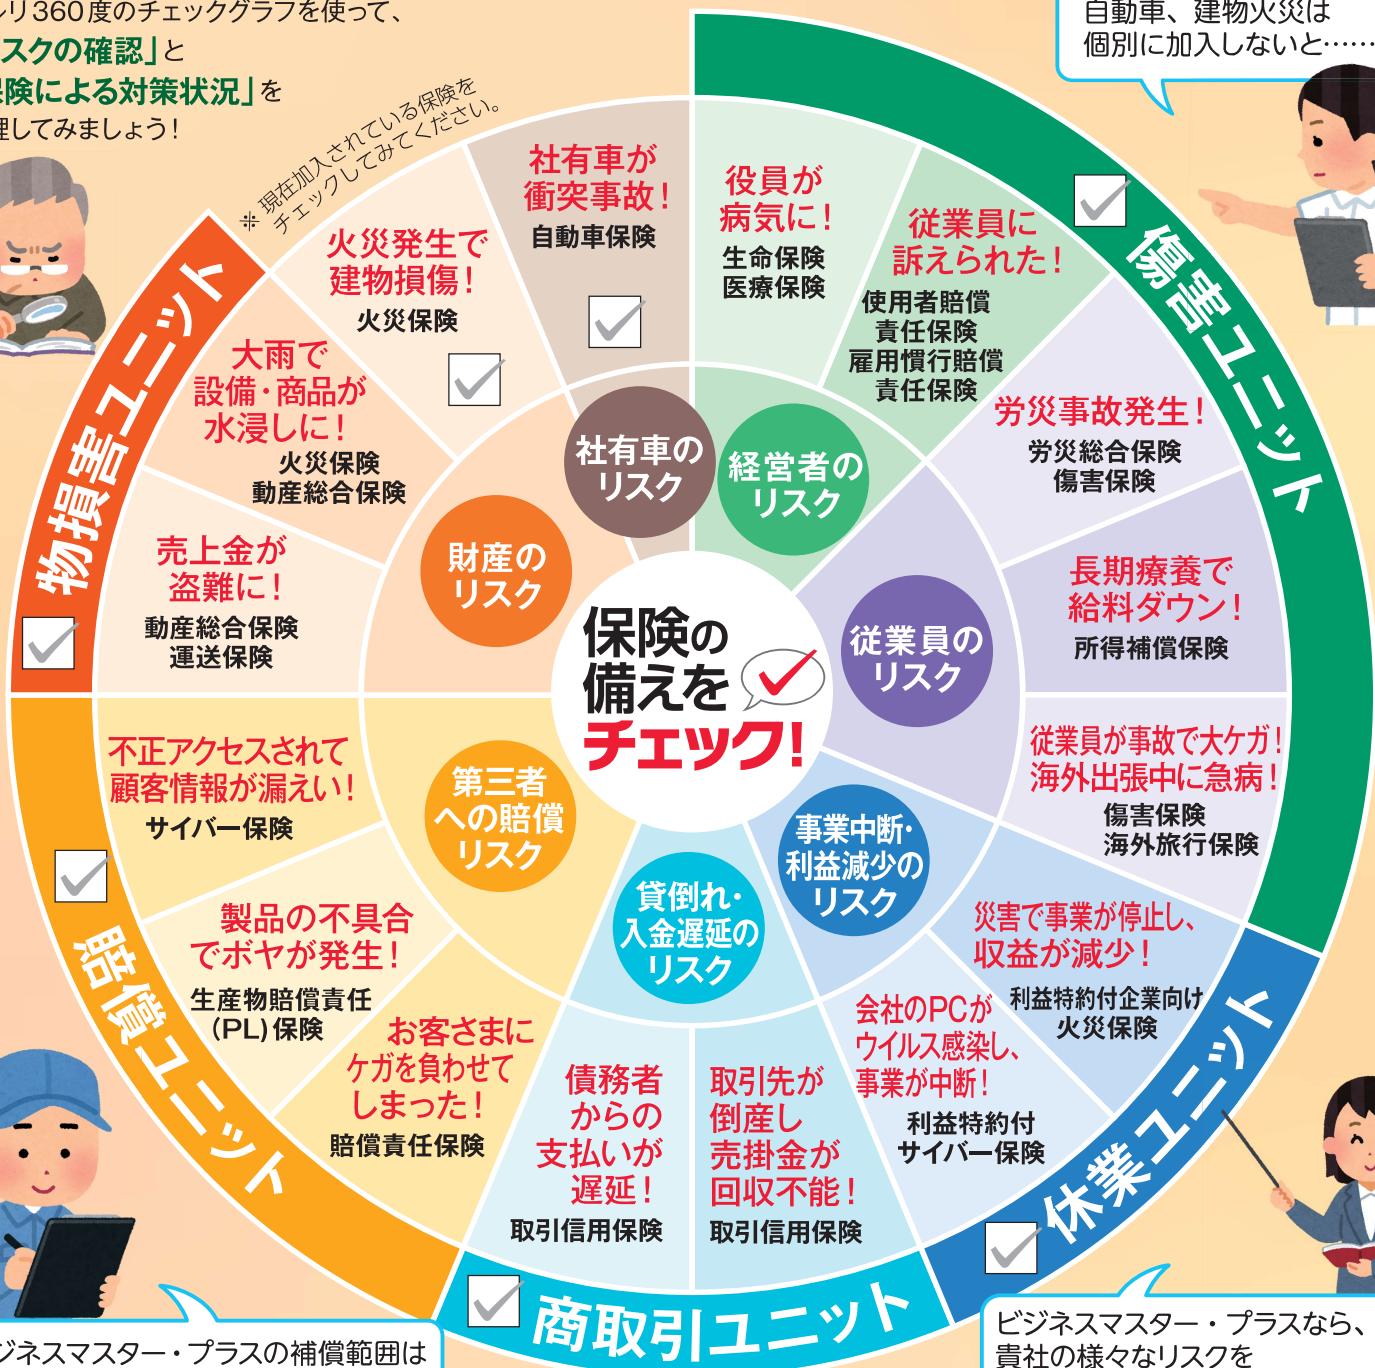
リ360度のチェックグラフを使って、
スクの確認」と
険による対策状況」を
理してみましょう！

※現在加入されている保険をチェックしてみてください。

自動車、建物火災は
個別に加入しないと……

物損害ユニット
傷害ユニット
休業ユニット
商取引ユニット
賠償ユニット

社有車が衝突事故！
自動車保険

役員が病気に！
生命保険
医療保険

従業員に訴えられた！
使用者賠償責任保険
雇用慣行賠償責任保険

労災事故発生！
労災総合保険
傷害保険

長期療養で給料ダウン！
所得補償保険

従業員が事故で大ケガ！
海外出張中に急病！
傷害保険
海外旅行保険

災害で事業が停止し、収益が減少！
利益特約付企業向け火災保険

会社のPCがウイルス感染し、事業が中断！
利益特約付サイバー保険

取引先が倒産し売掛金が回収不能！
取引信用保険

債務者からの支払いが遅延！
取引信用保険

お客さまにケガを負わせてしまった！
賠償責任保険

製品の不具合でボヤが発生！
生産物賠償責任(PL)保険

不正アクセスされて顧客情報が漏えい！
サイバー保険

売上金が盗難に！
動産総合保険
運送保険

大雨で設備・商品が水浸しに！
火災保険
動産総合保険

火災発生で建物損傷！
火災保険

社有車のリスク
経営者のリスク
従業員のリスク
事業中断・利益減少のリスク
貸倒れ・入金遅延のリスク
第三者への賠償リスク
財産のリスク

保険の備えをチェック！

ジネスマスター・プラスの補償範囲は

ビジネスマスター・プラスなら、
貴社の様々なリスクを